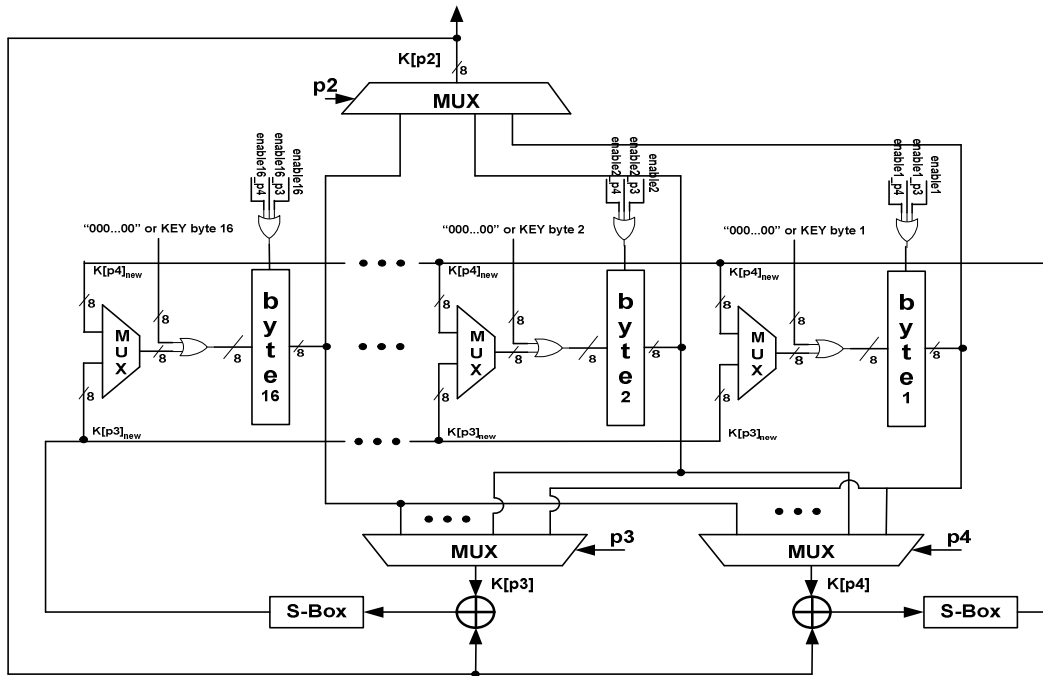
K[p2]
8
p2
MUX
enable16_p4
enable16_p3
enable16
enable2_p4
enable2_p3
enable2
enable1_p4
enable1_p3
enable1
"000...00" or KEY byte 16
"000...00" or KEY byte 2
"000...00" or KEY byte 1
$K[p4]_{new}$
$K[p4]_{new}$
$K[p4]_{new}$
8
8
8
8
8
8
8
8
8
MUX
MUX
MUX
8
8
8
8
8
8
8
8
8
b y t e 16
b y t e 2
b y t e 1
8
8
8
$K[p3]_{new}$
$K[p3]_{new}$
$K[p3]_{new}$
MUX
p3
MUX
p4
K[p3]
K[p4]
S-Box
S-Box